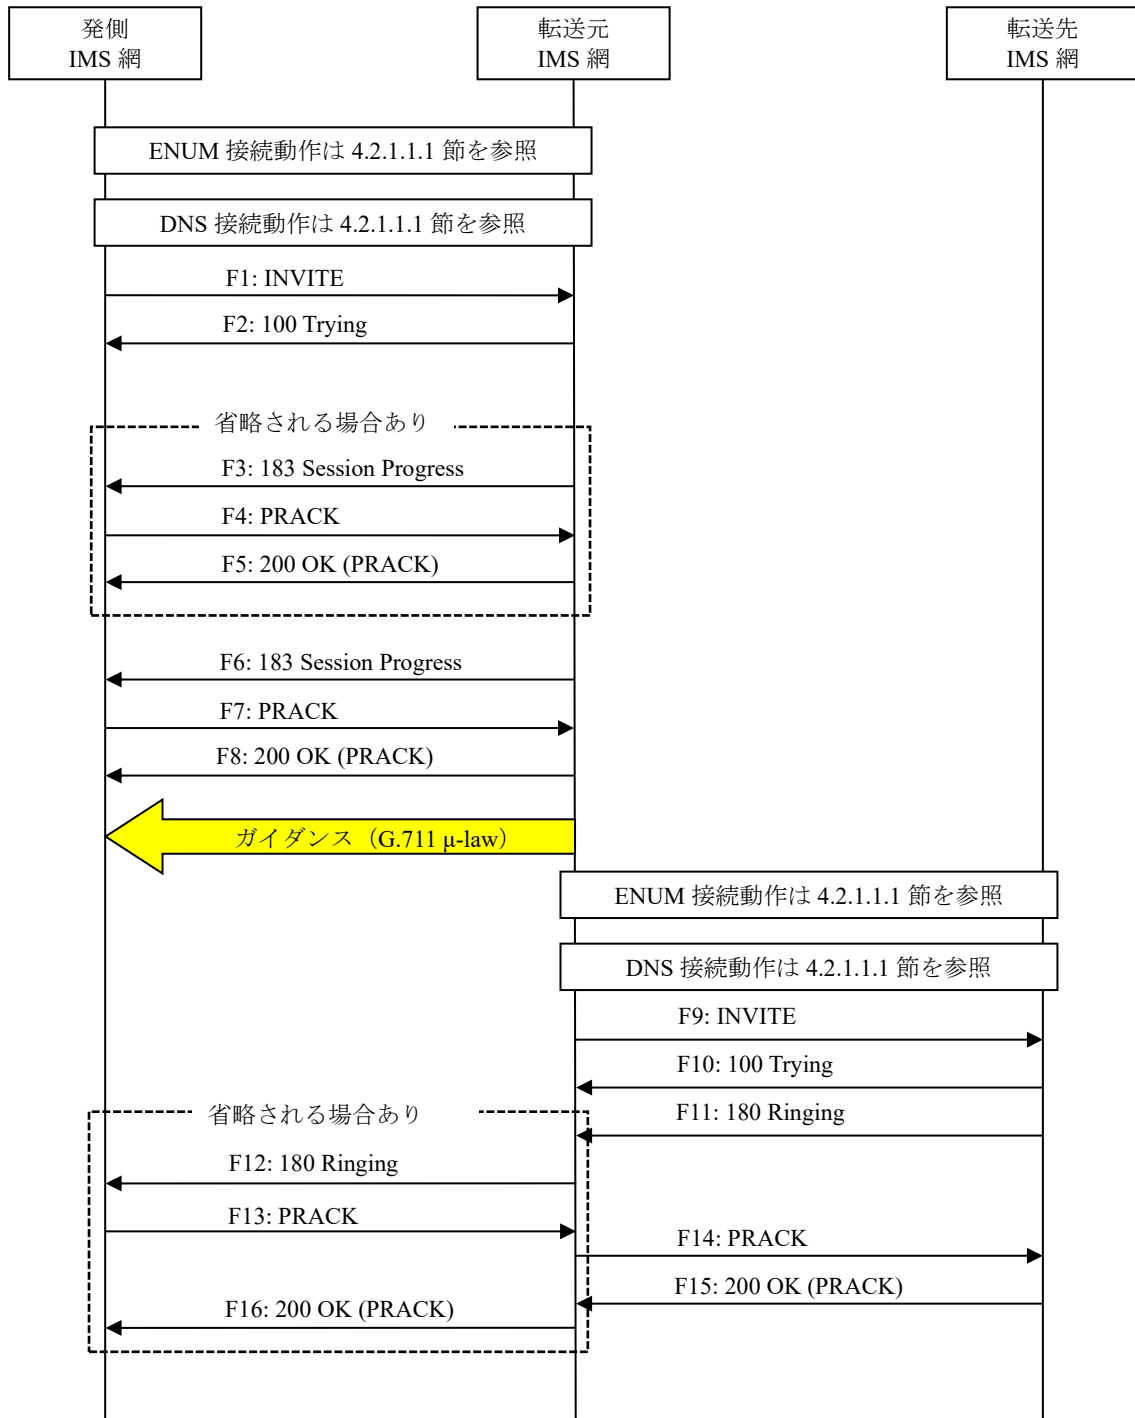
発側
IMS 網

転送元
IMS 網

転送先
IMS 網

ENUM 接続動作は 4.2.1.1.1 節を参照

DNS 接続動作は 4.2.1.1.1 節を参照

F1: INVITE

F2: 100 Trying

省略される場合あり

F3: 183 Session Progress

F4: PRACK

F5: 200 OK (PRACK)

F6: 183 Session Progress

F7: PRACK

F8: 200 OK (PRACK)

ガイダンス（G.711 μ-law）

ENUM 接続動作は 4.2.1.1.1 節を参照

DNS 接続動作は 4.2.1.1.1 節を参照

F9: INVITE

F10: 100 Trying

省略される場合あり

F11: 180 Ringing

F12: 180 Ringing

F13: PRACK

F14: PRACK

F15: 200 OK (PRACK)

F16: 200 OK (PRACK)